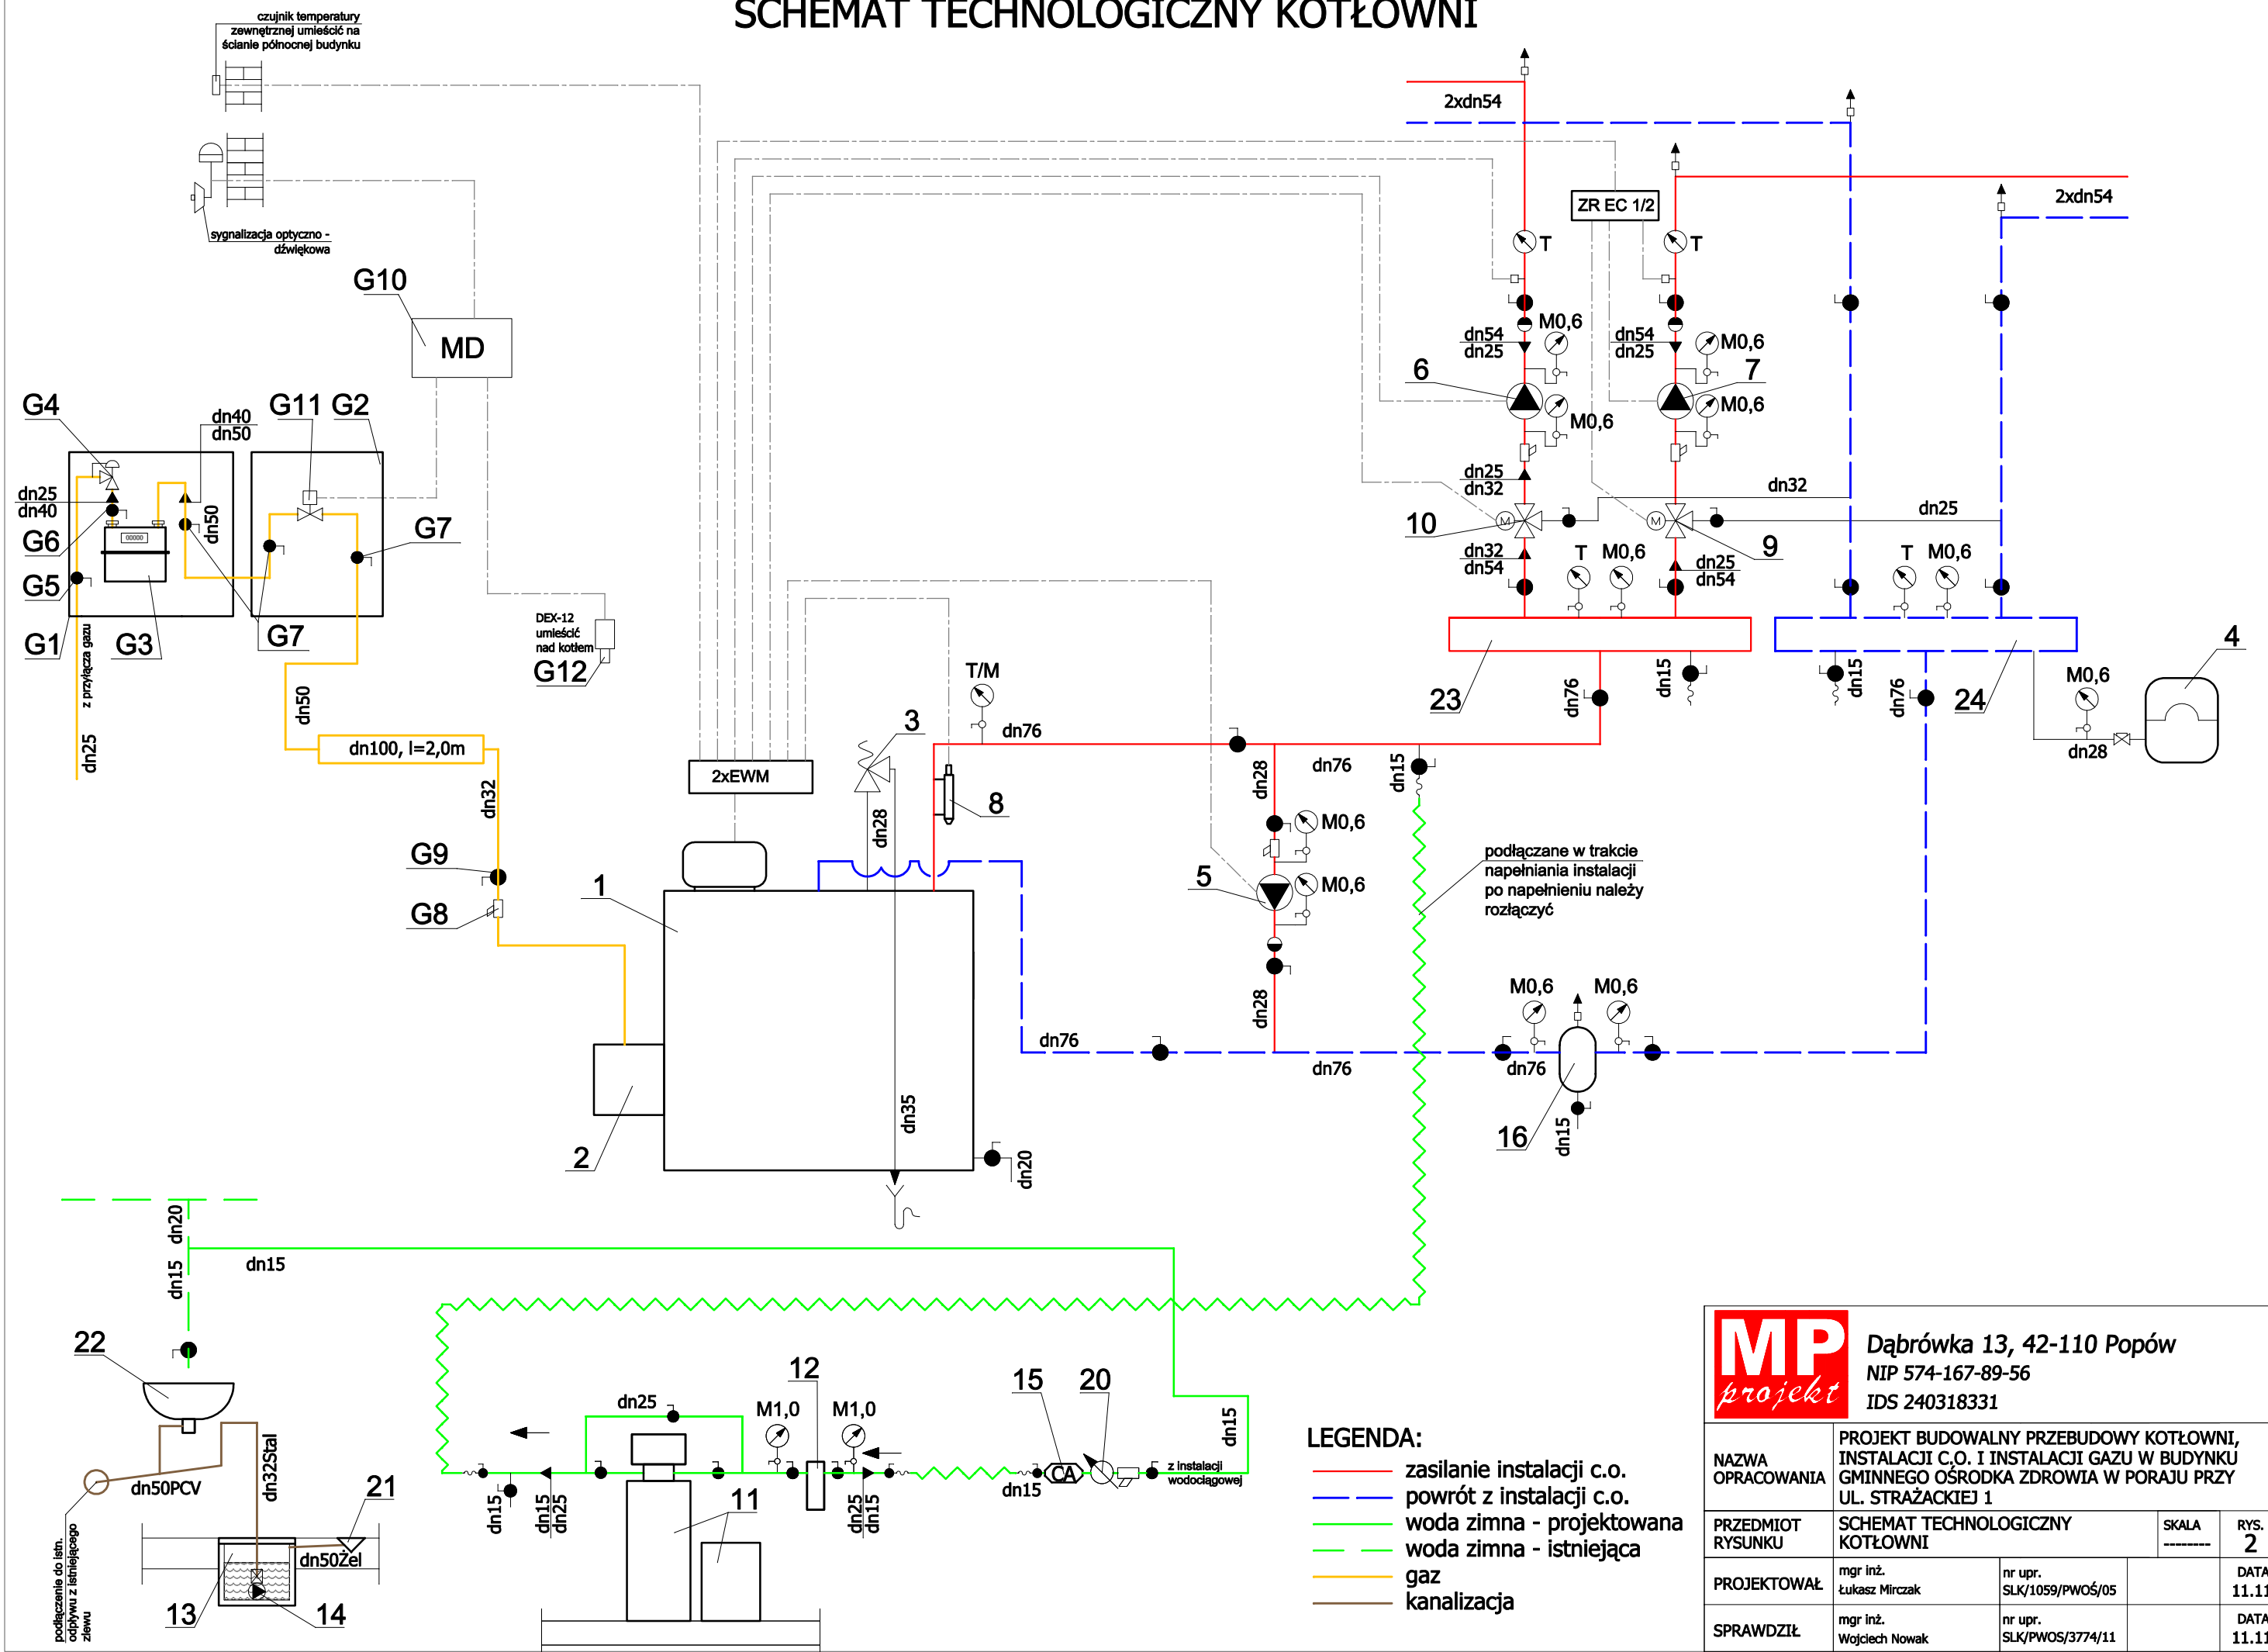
SCHEMAT TECHNOLOGICZNY KOTŁOWNI

czujnik temperatury zewnętrznej umieścić na ścianie północnej budynku

sygnalizacja optyczno - dźwiękowa

G10
MD

G4 G11 G2
dn40
dn50
dn25
dn40
G6
G5
G1
G3
G7
G7
dn50
00000
z przyłącza gazu
dn25
dn50
dn100, l=2,0m
dn32
G9
G8

DEX-12 umieścić nad kotłem
G12

2xEWM
1
2
3
dn28
dn35
dn20
T/M
dn76
8

2xdn54
2xdn54
ZR EC 1/2
T
T
dn54
dn25
M0,6
dn54
dn25
M0,6
6
7
M0,6
M0,6
M0,6
dn25
dn32
dn32
dn25
10
9
M
M
dn32
dn54
T M0,6
dn25
dn54
T M0,6
23
dn76
dn15
dn15
dn76
24
M0,6
4
dn28
dn76
dn28
dn15
M0,6
5
M0,6
dn28
podłączane w trakcie napełniania instalacji po napełnieniu należy rozłączyć
M0,6 M0,6
dn76
dn76
dn76
16
dn15

dn20
dn15
dn15
22
dn50PCV
dn32Stal
podłączenie do istn. odpływu z istniejącego zlewu
21
dn50Żel
13
14

dn25
12
M1,0
M1,0
dn15
dn15
dn25
dn25
dn15
11
15
20
CA
dn15
z instalacji wodociągowej
dn15

LEGENDA:
zasilanie instalacji c.o.
powrót z instalacji c.o.
woda zimna - projektowana
woda zimna - istniejąca
gaz
kanalizacja

MP projekt
Dąbrówka 13, 42-110 Popów
NIP 574-167-89-56
IDS 240318331

| NAZWA OPRACOWANIA | PROJEKT BUDOWALNY PRZEBUDOWY KOTŁOWNI, INSTALACJI C.O. I INSTALACJI GAZU W BUDYNKU GMINNEGO OŚRODKA ZDROWIA W PORAJU PRZY UL. STRAŻACKIEJ 1 | | |
|---|---|---|---|
| PRZEDMIOT RYSUNKU | SCHEMAT TECHNOLOGICZNY KOTŁOWNI | SKALA -------- | RYS. 2 |
| PROJEKTOWAŁ | mgr inż. Łukasz Mirczak | nr upr. SLK/1059/PWOŚ/05 | DATA 11.1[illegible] |
| SPRAWDZIŁ | mgr inż. Wojciech Nowak | nr upr. SLK/PWOS/3774/11 | DATA 11.1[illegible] |